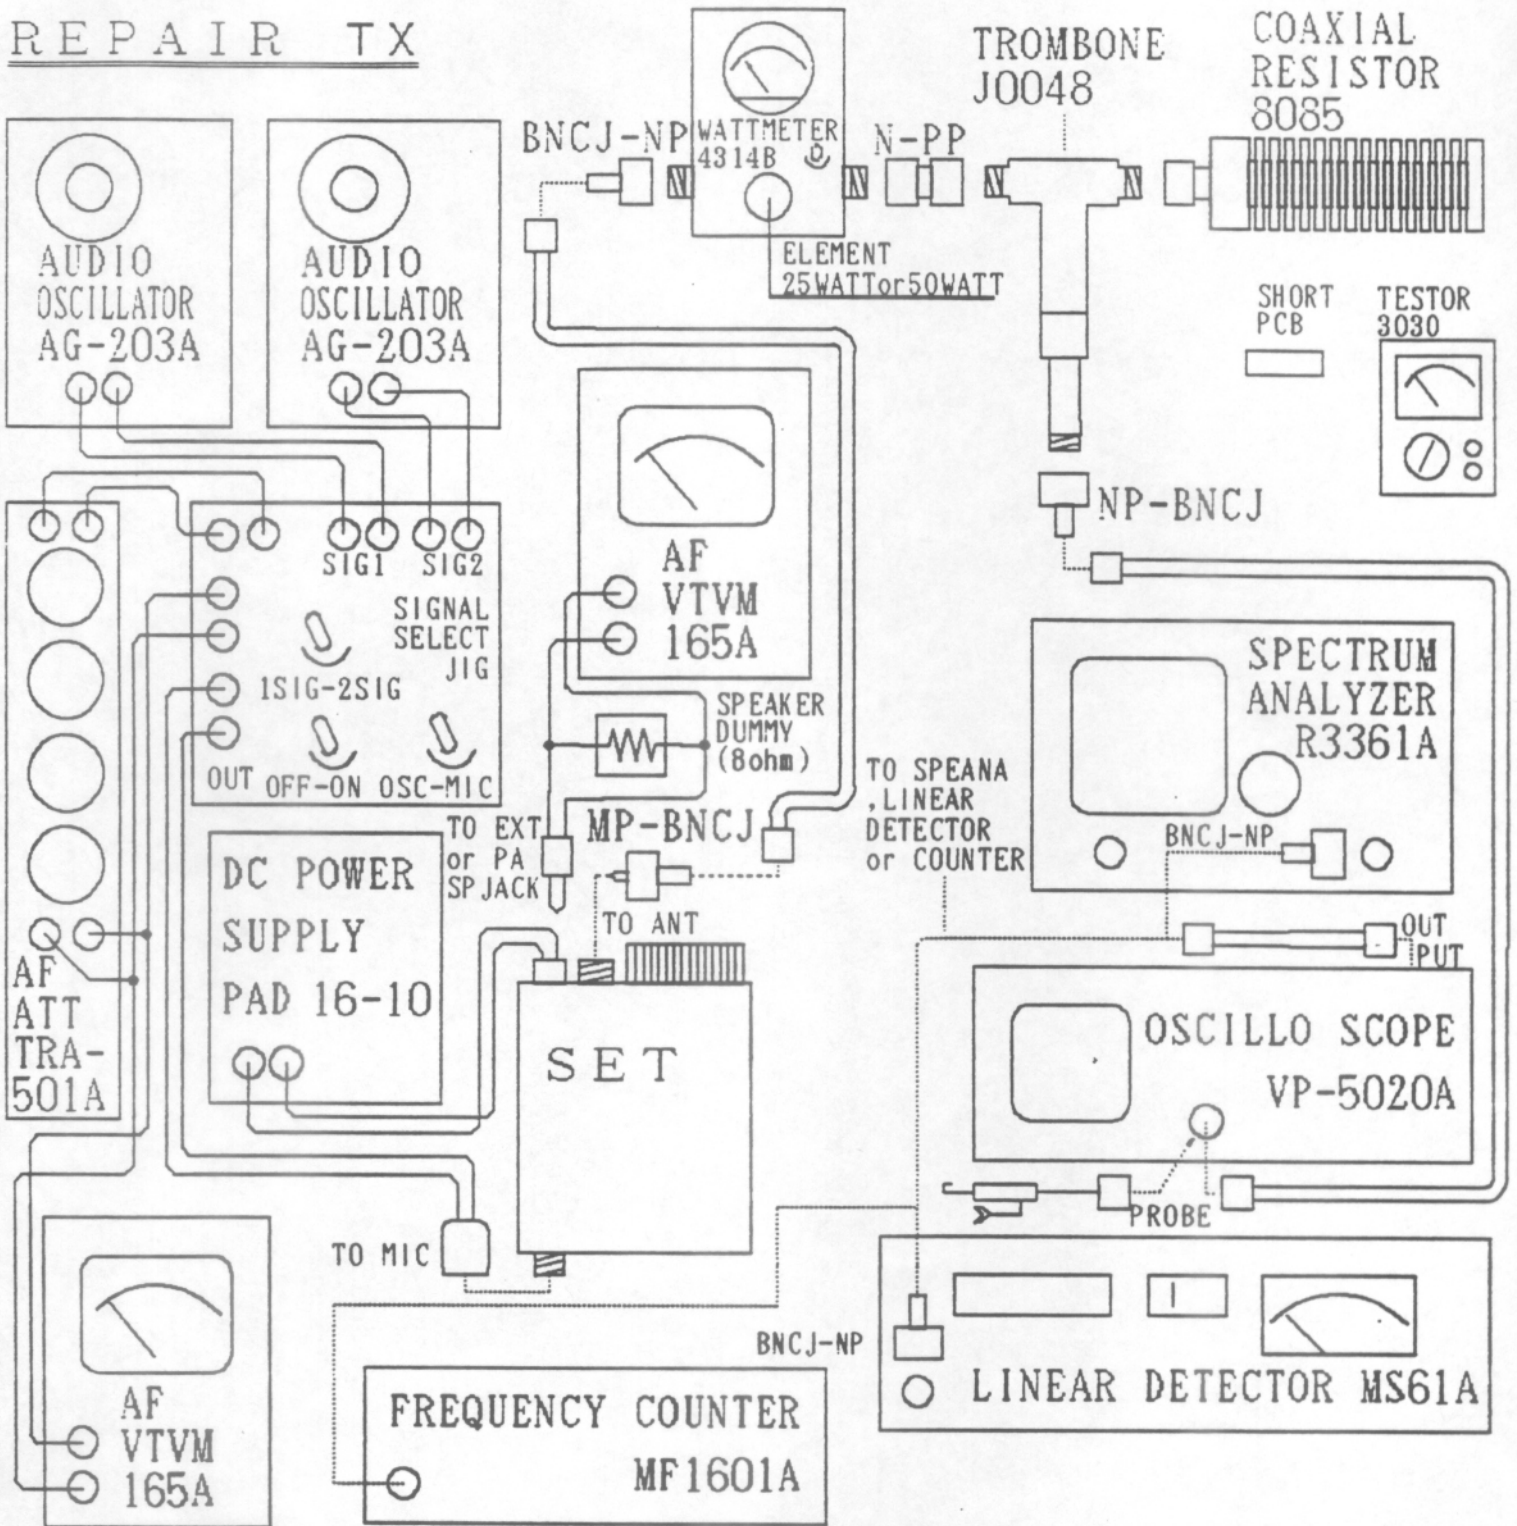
REPAIR TX

AUDIO OSCILLATOR AG-203A

AUDIO OSCILLATOR AG-203A

BNCJ-NP

WATTMETER 4314B

N-PP

TROMBONE J0048

COAXIAL RESISTOR 8085

ELEMENT 25WATTor50WATT

SHORT PCB

TESTOR 3030

SIG1 SIG2

SIGNAL SELECT JIG

1SIG-2SIG

OUT OFF-ON OSC-MIC

AF VTVM 165A

NP-BNCJ

SPECTRUM ANALYZER R3361A

SPEAKER DUMMY (8ohm)

TO SPEANA ,LINEAR DETECTOR or COUNTER

TO EXT or PA SP JACK

MP-BNCJ

BNCJ-NP

DC POWER SUPPLY PAD 16-10

TO ANT

OUT PUT

AF ATT TRA-501A

SET

OSCILLO SCOPE VP-5020A

PROBE

TO MIC

AF VTVM 165A

BNCJ-NP

LINEAR DETECTOR MS61A

FREQUENCY COUNTER MF1601A